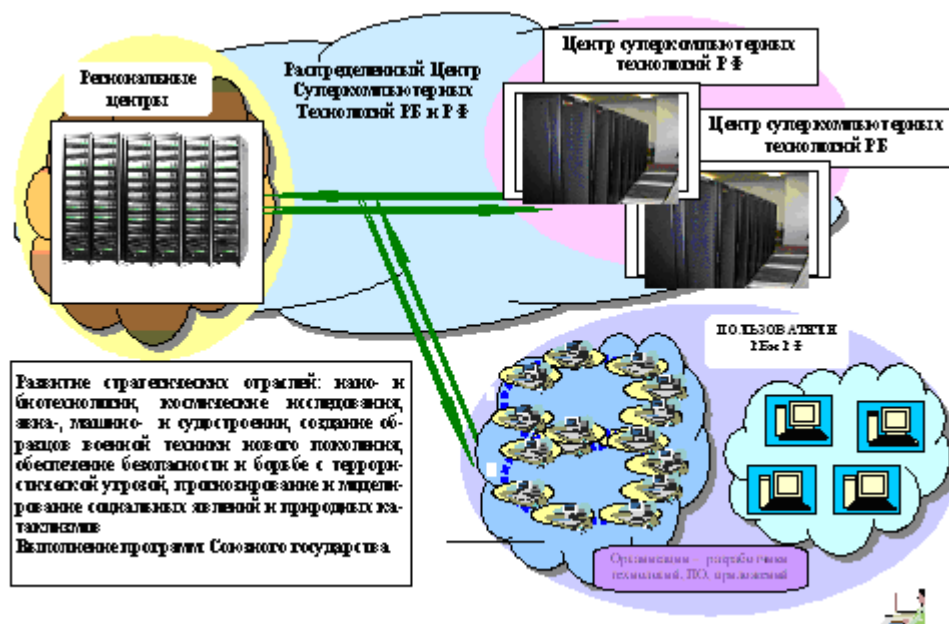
Региональные центры

Распределенный Центр Суперкомпьютерных Технологий РБ и РФ

Центр суперкомпьютерных технологий РФ

Центр суперкомпьютерных технологий РБ

ПОЛЬЗОВАТЕЛИ РБ и РФ

Развитие стратегических отраслей: нано- и биотехнологии, космические исследования, авиа-, машино- и судостроение, создание образцов военной техники нового поколения, обеспечение безопасности и борьбе с террористической угрозой, прогнозирование и моделирование социальных явлений и природных катаклизмов
Выполнение программ Союзного государства

Организации разработчики технологий, ПО, приложений